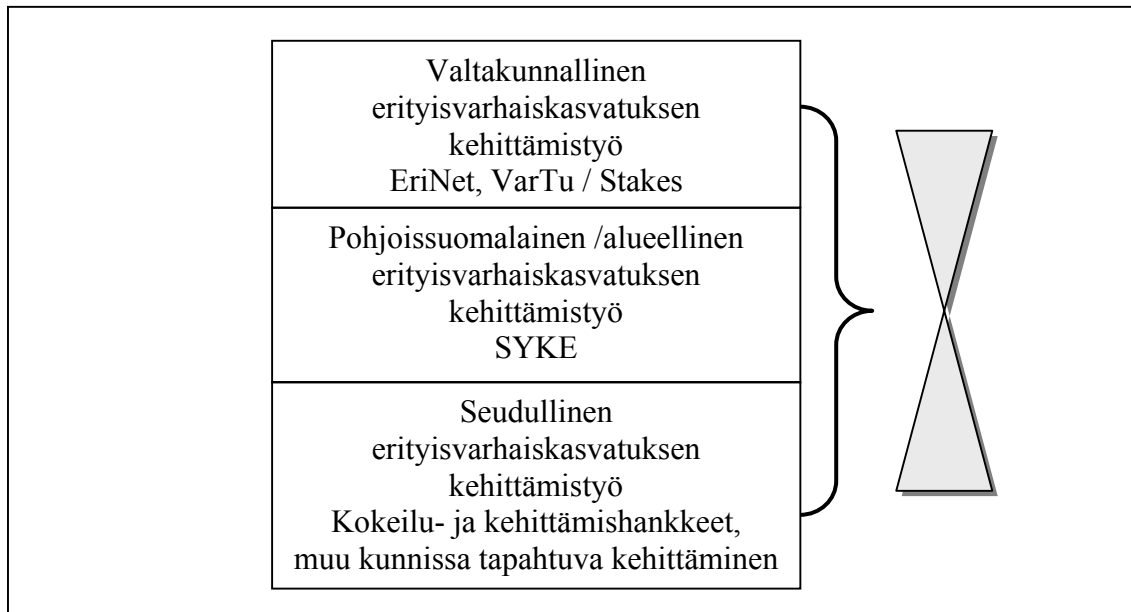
Valtakunnallinen erityisvarhaiskasvatuksen kehittämistyö
EriNet, VarTu / Stakes

Pohjoissuomalainen /alueellinen erityisvarhaiskasvatuksen kehittämistyö
SYKE

Seudullinen erityisvarhaiskasvatuksen kehittämistyö
Kokeilu- ja kehittämishankkeet, muu kunnissa tapahtuva kehittäminen